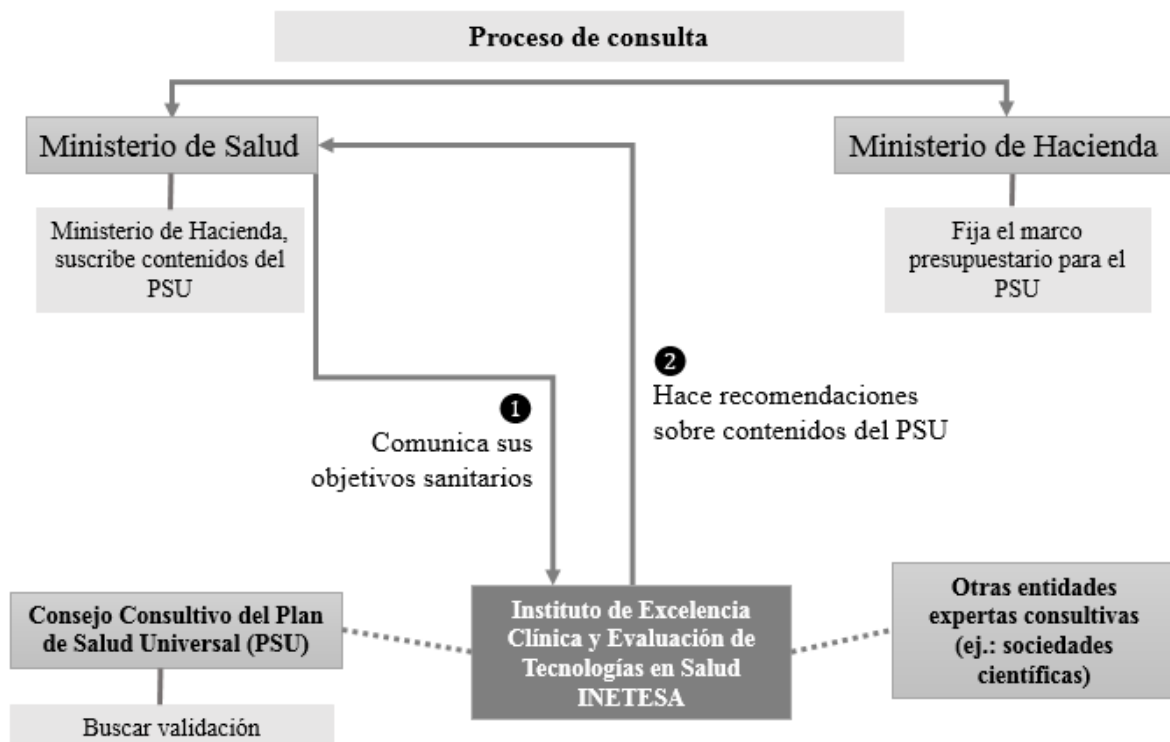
Proceso de consulta

Ministerio de Salud

Ministerio de Hacienda

Ministerio de Hacienda, suscribe contenidos del PSU

Fija el marco presupuestario para el PSU

❶ Comunica sus objetivos sanitarios

❷ Hace recomendaciones sobre contenidos del PSU

Consejo Consultivo del Plan de Salud Universal (PSU)

Instituto de Excelencia Clínica y Evaluación de Tecnologías en Salud INETESA

Otras entidades expertas consultivas (ej.: sociedades científicas)

Buscar validación